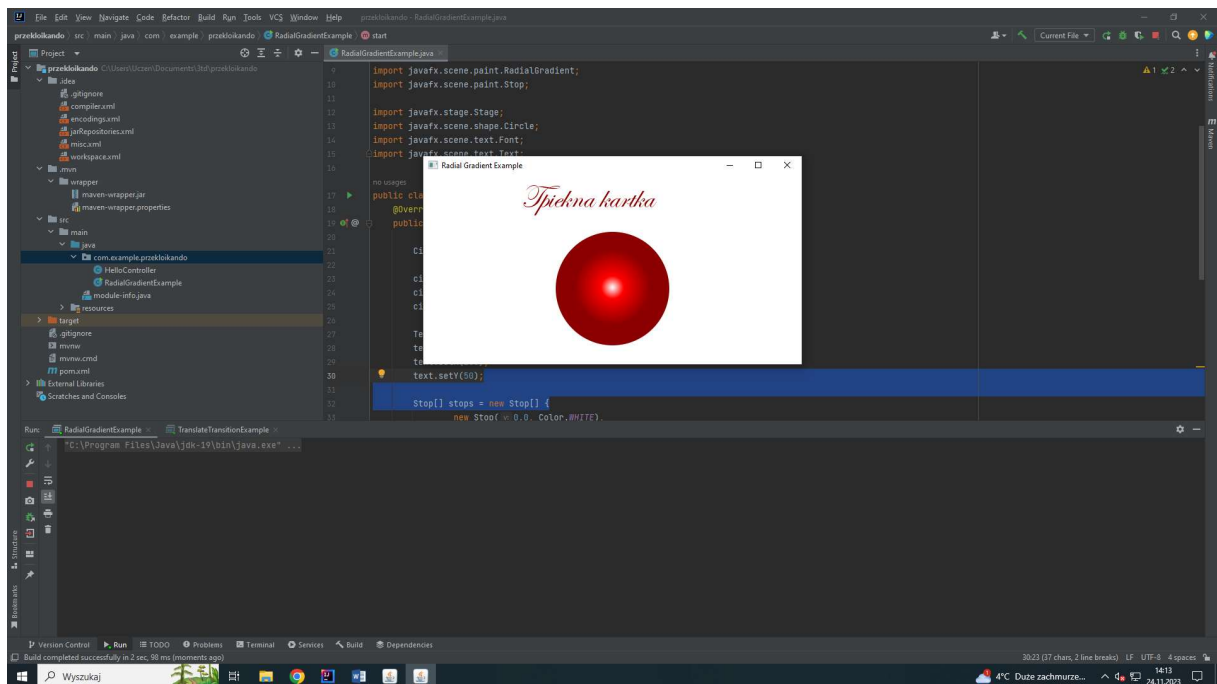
File Edit View Navigate Code Refactor Build Run Tools VCS Window Help przekloikando - RadialGradientExample.java

przekloikando src main java com example przekloikando RadialGradientExample start

Current File

Project

RadialGradientExample.java

przekloikando C:\Users\Uczen\Documents\3td\przekloikando
.idea
.gitignore
compiler.xml
encodings.xml
jarRepositories.xml
misc.xml
workspace.xml
.mvn
wrapper
maven-wrapper.jar
maven-wrapper.properties
src
main
java
com.example.przekloikando
HelloController
RadialGradientExample
module-info.java
resources
target
.gitignore
mvnw
mvnw.cmd
pom.xml
External Libraries
Scratches and Consoles

9 import javafx.scene.paint.RadialGradient;
10 import javafx.scene.paint.Stop;
11
12 import javafx.stage.Stage;
13 import javafx.scene.shape.Circle;
14 import javafx.scene.text.Font;
15 import javafx.scene.text.Text;
16
no usages
17 public cla
18 @Overr
19 public
20
21 Ci
22
23 ci
24 ci
25 ci
26
27 Te
28 te
29 te
30 text.setY(50);
31
32 Stop[] stops = new Stop[] {
33 new Stop( v: 0.0, Color.WHITE),

Radial Gradient Example

Tpiekna kartka

A1 ✓2

Notifications

Maven

Run: RadialGradientExample TranslateTransitionExample

"C:\Program Files\Java\jdk-19\bin\java.exe" ...

Structure

Bookmarks

Version Control Run TODO Problems Terminal Services Build Dependencies

Build completed successfully in 2 sec, 98 ms (moments ago)

30:23 (37 chars, 2 line breaks) LF UTF-8 4 spaces

Wyszukaj

4°C Duze zachmurze...

14:13
24.11.2023